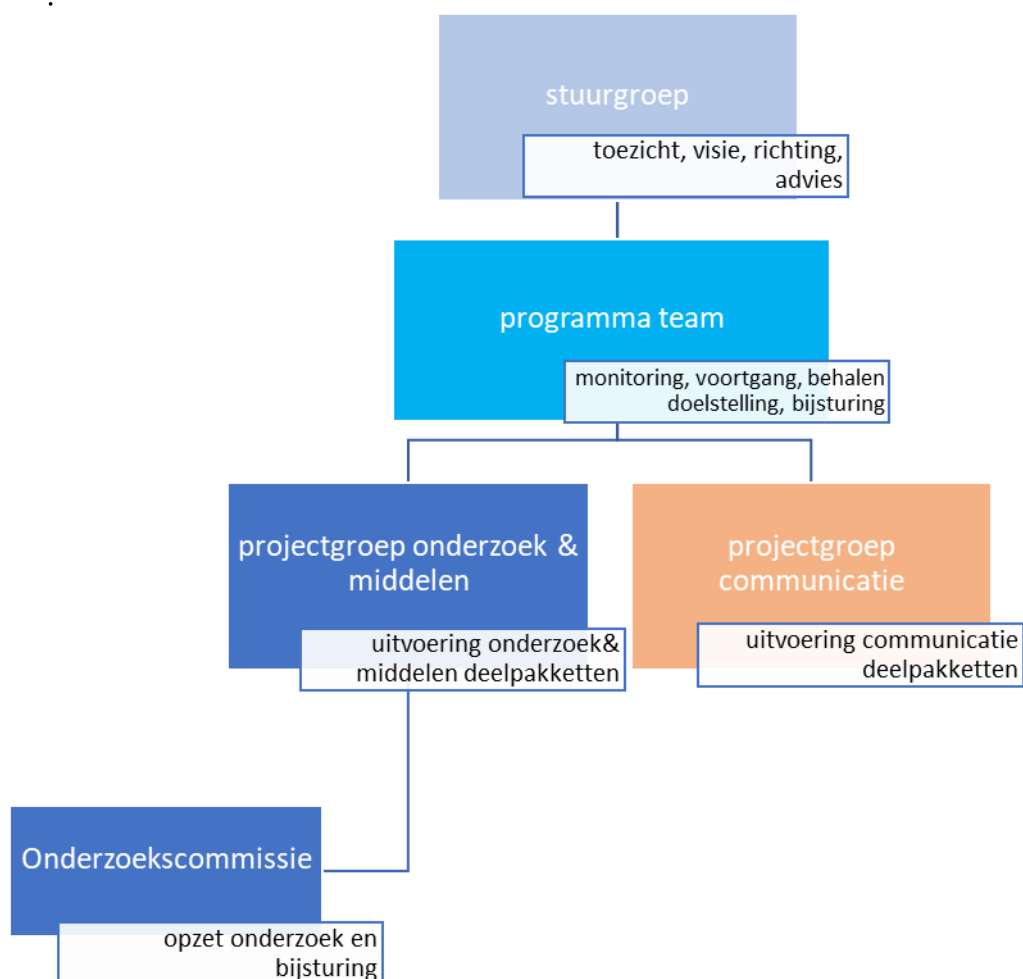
stuurgroep

toezicht, visie, richting, advies

programma team

monitoring, voortgang, behalen doelstelling, bijsturing

projectgroep onderzoek & middelen

uitvoering onderzoek& middelen deelpakketten

projectgroep communicatie

uitvoering communicatie deelpakketten

Onderzoekscommissie

opzet onderzoek en bijsturing